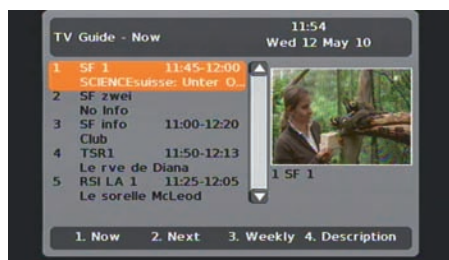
TV Guide - Now

11:54
Wed 12 May 10

1 SF 1 11:45-12:00
SCIENCEsuisse: Unter O...
2 SF zwei
No Info
3 SF info 11:00-12:20
Club
4 TSR1 11:50-12:13
Le rve de Diana
5 RSI LA 1 11:25-12:05
Le sorelle McLeod

1 SF 1

1. Now 2. Next 3. Weekly 4. Description